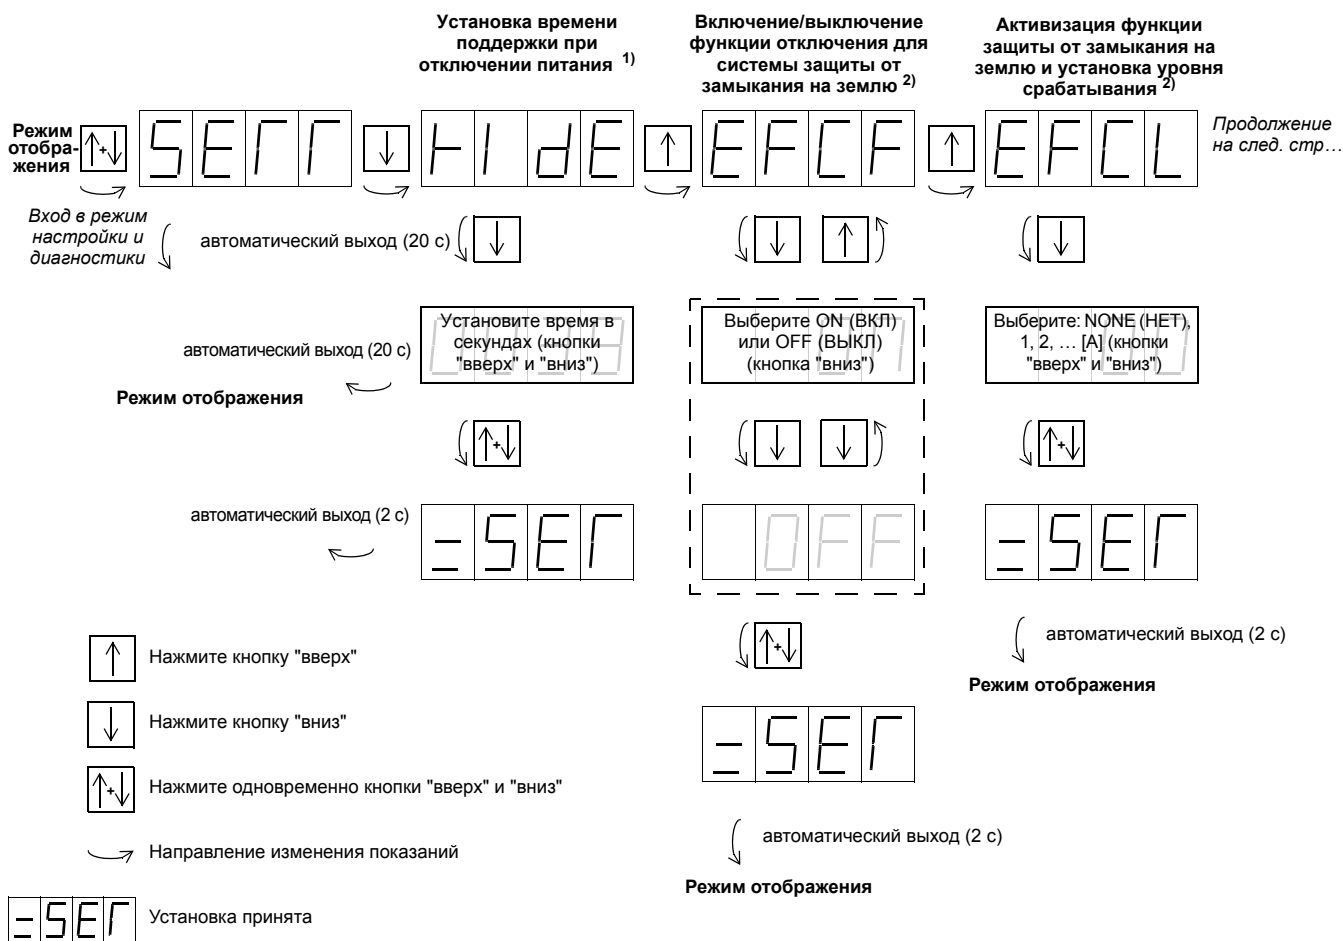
**Установка времени поддержки при отключении питания $^{1)}$**

**Включение/выключение функции отключения для системы защиты от замыкания на землю $^{2)}$**

**Активизация функции защиты от замыкания на землю и установка уровня срабатывания $^{2)}$**

**Режим отображения**

SETT

HIDE

EFCF

EFCL

*Продолжение на след. стр…*

*Вход в режим настройки и диагностики*

автоматический выход (20 с)

Установите время в секундах (кнопки "вверх" и "вниз")

Выберите ON (ВКЛ) или OFF (ВЫКЛ) (кнопка "вниз")

Выберите: NONE (НЕТ), 1, 2, … [A] (кнопки "вверх" и "вниз")

автоматический выход (20 с)

**Режим отображения**

автоматический выход (2 с)

-SET

OFF

-SET

автоматический выход (2 с)

**Режим отображения**

Нажмите кнопку "вверх"

Нажмите кнопку "вниз"

Нажмите одновременно кнопки "вверх" и "вниз"

Направление изменения показаний

-SET

автоматический выход (2 с)

**Режим отображения**

-SET Установка принята